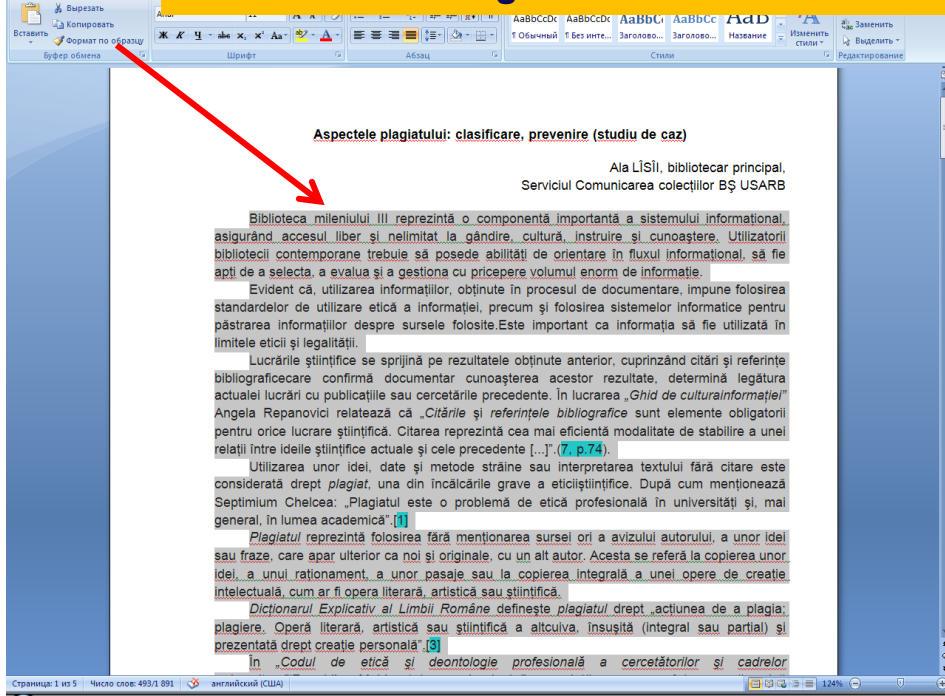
Вырезать
Копировать
Вставить
Формат по образцу
Буфер обмена
Шрифт
Абзац
AaBbCcDc ¶ Обычный
AaBbCcDc ¶ Без инте...
AaBbC Заголово...
AaBbCc Заголово...
AaB Название
Изменить стили
Стили
Заменить
Выделить
Редактирование

Aspectele plagiatului: clasificare, prevenire (studiu de caz)

Ala LÎSÎI, bibliotecar principal,
Serviciul Comunicarea colecţiilor BŞ USARB

Biblioteca mileniului III reprezintă o componentă importantă a sistemului informaţional, asigurând accesul liber şi nelimitat la gândire, cultură, instruire şi cunoaştere. Utilizatorii bibliotecii contemporane trebuie să posede abilităţi de orientare în fluxul informaţional, să fie apţi de a selecta, a evalua şi a gestiona cu pricepere volumul enorm de informaţie.

Evident că, utilizarea informaţiilor, obţinute în procesul de documentare, impune folosirea standardelor de utilizare etică a informaţiei, precum şi folosirea sistemelor informatice pentru păstrarea informaţiilor despre sursele folosite.Este important ca informaţia să fie utilizată în limitele eticii şi legalităţii.

Lucrările ştiinţifice se sprijină pe rezultatele obţinute anterior, cuprinzând citări şi referinţe bibliograficecare confirmă documentar cunoaşterea acestor rezultate, determină legătura actualei lucrări cu publicaţiile sau cercetările precedente. În lucrarea „Ghid de culturainformaţiei" Angela Repanovici relatează că „Citările şi referinţele bibliografice sunt elemente obligatorii pentru orice lucrare ştiinţifică. Citarea reprezintă cea mai eficientă modalitate de stabilire a unei relaţii între ideile ştiinţifice actuale şi cele precedente [...]".(7, p.74).

Utilizarea unor idei, date şi metode străine sau interpretarea textului fără citare este considerată drept plagiat, una din încălcările grave a eticiiştiinţifice. După cum menţionează Septimium Chelcea: „Plagiatul este o problemă de etică profesională în universităţi şi, mai general, în lumea academică".[1]

Plagiatul reprezintă folosirea fără menţionarea sursei ori a avizului autorului, a unor idei sau fraze, care apar ulterior ca noi şi originale, cu un alt autor. Acesta se referă la copierea unor idei, a unui raţionament, a unor pasaje sau la copierea integrală a unei opere de creaţie intelectuală, cum ar fi opera literară, artistică sau ştiinţifică.

Dicţionarul Explicativ al Limbii Române defineşte plagiatul drept „acţiunea de a plagia; plagiere. Operă literară, artistică sau ştiinţifică a altcuiva, însuşită (integral sau parţial) şi prezentată drept creaţie personală".[3]

În „Codul de etică şi deontologie profesională a cercetătorilor şi cadrelor

Страница: 1 из 5 Число слов: 493/1 891 английский (США) 124%